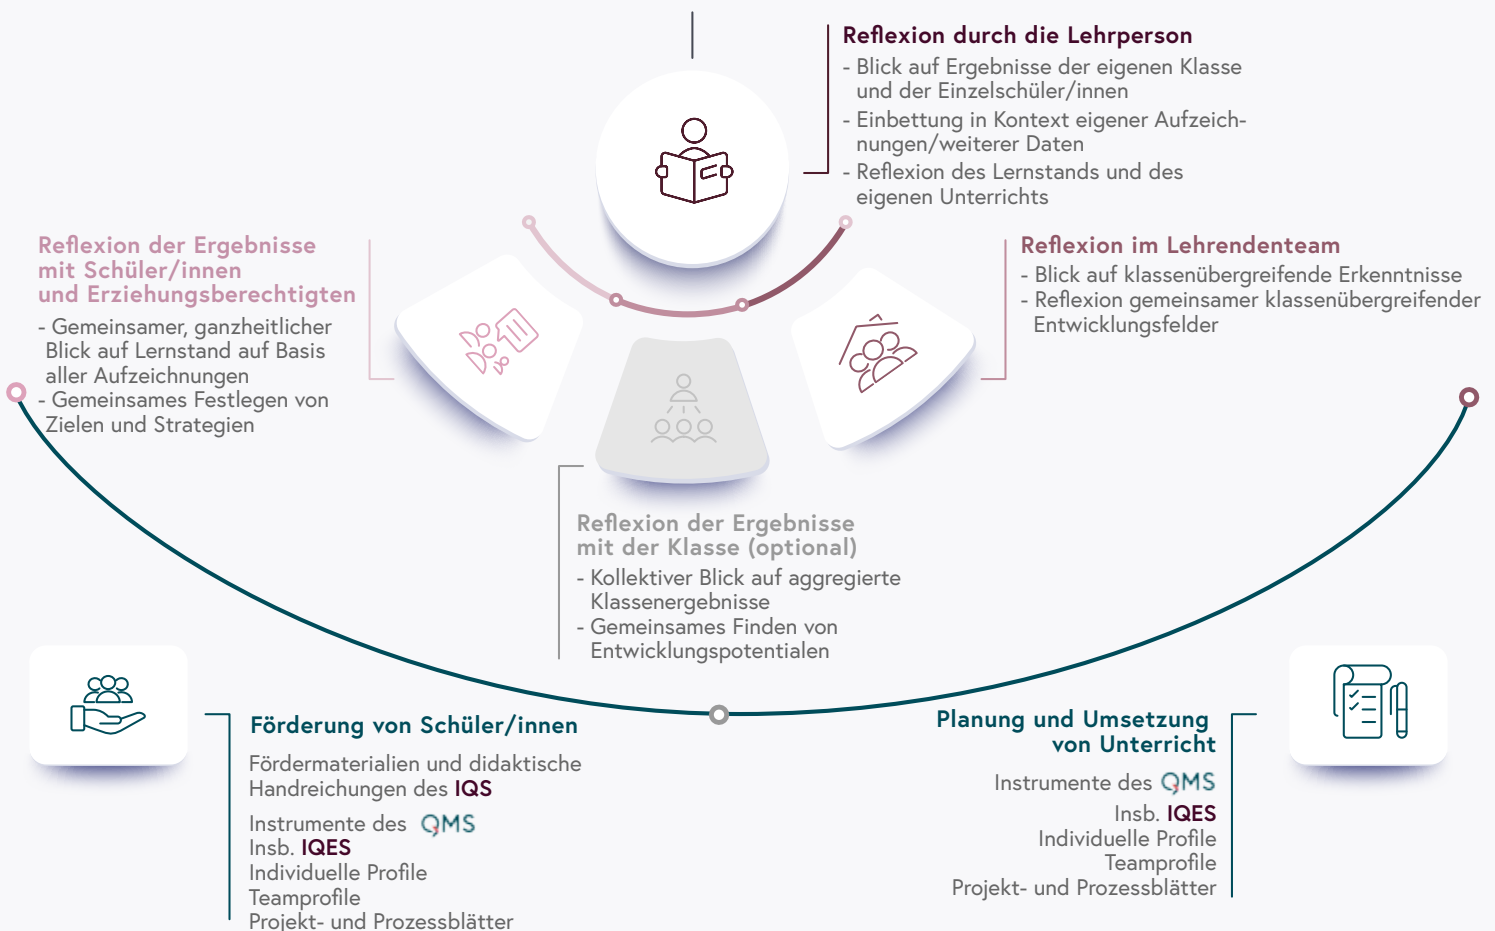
Reflexion durch die Lehrperson
- Blick auf Ergebnisse der eigenen Klasse und der Einzelschüler/innen
- Einbettung in Kontext eigener Aufzeichnungen/weiterer Daten
- Reflexion des Lernstands und des eigenen Unterrichts

Reflexion der Ergebnisse mit Schüler/innen und Erziehungsberechtigten
- Gemeinsamer, ganzheitlicher Blick auf Lernstand auf Basis aller Aufzeichnungen
- Gemeinsames Festlegen von Zielen und Strategien

Reflexion im Lehrendenteam
- Blick auf klassenübergreifende Erkenntnisse
- Reflexion gemeinsamer klassenübergreifender Entwicklungsfelder

Reflexion der Ergebnisse mit der Klasse (optional)
- Kollektiver Blick auf aggregierte Klassenergebnisse
- Gemeinsames Finden von Entwicklungspotentialen

Förderung von Schüler/innen
Fördermaterialien und didaktische Handreichungen des IQS

Instrumente des QMS
Insb. IQES
Individuelle Profile
Teamprofile
Projekt- und Prozessblätter

Planung und Umsetzung von Unterricht
Instrumente des QMS
Insb. IQES
Individuelle Profile
Teamprofile
Projekt- und Prozessblätter